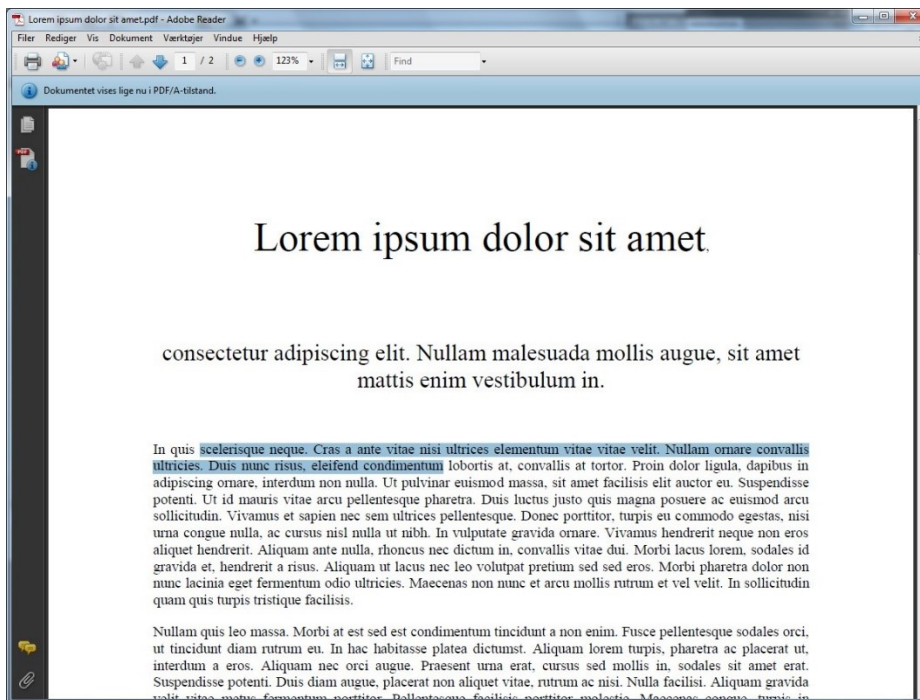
Lorem ipsum dolor sit amet.pdf - Adobe Reader

Filer Rediger Vis Dokument Værktøjer Vindue Hjælp

1 / 2 123% Find

Dokumentet vises lige nu i PDF/A-tilstand.

Lorem ipsum dolor sit amet.

consectetur adipiscing elit. Nullam malesuada mollis augue, sit amet mattis enim vestibulum in.

In quis scelerisque neque. Cras a ante vitae nisi ultrices elementum vitae vitae velit. Nullam ornare convallis ultricies. Duis nunc risus, eleifend condimentum lobortis at, convallis at tortor. Proin dolor ligula, dapibus in adipiscing ornare, interdum non nulla. Ut pulvinar euismod massa, sit amet facilisis elit auctor eu. Suspendisse potenti. Ut id mauris vitae arcu pellentesque pharetra. Duis luctus justo quis magna posuere ac euismod arcu sollicitudin. Vivamus et sapien nec sem ultrices pellentesque. Donec porttitor, turpis eu commodo egestas, nisi urna congue nulla, ac cursus nisl nulla ut nibh. In vulputate gravida ornare. Vivamus hendrerit neque non eros aliquet hendrerit. Aliquam ante nulla, rhoncus nec dictum in, convallis vitae dui. Morbi lacus lorem, sodales id gravida et, hendrerit a risus. Aliquam ut lacus nec leo volutpat pretium sed sed eros. Morbi pharetra dolor non nunc lacinia eget fermentum odio ultricies. Maecenas non nunc et arcu mollis rutrum et vel velit. In sollicitudin quam quis turpis tristique facilisis.

Nullam quis leo massa. Morbi at est sed est condimentum tincidunt a non enim. Fusce pellentesque sodales orci, ut tincidunt diam rutrum eu. In hac habitasse platea dictumst. Aliquam lorem turpis, pharetra ac placerat ut, interdum a eros. Aliquam nec orci augue. Praesent urna erat, cursus sed mollis in, sodales sit amet erat. Suspendisse potenti. Duis diam augue, placerat non aliquet vitae, rutrum ac nisi. Nulla facilisi. Aliquam gravida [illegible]